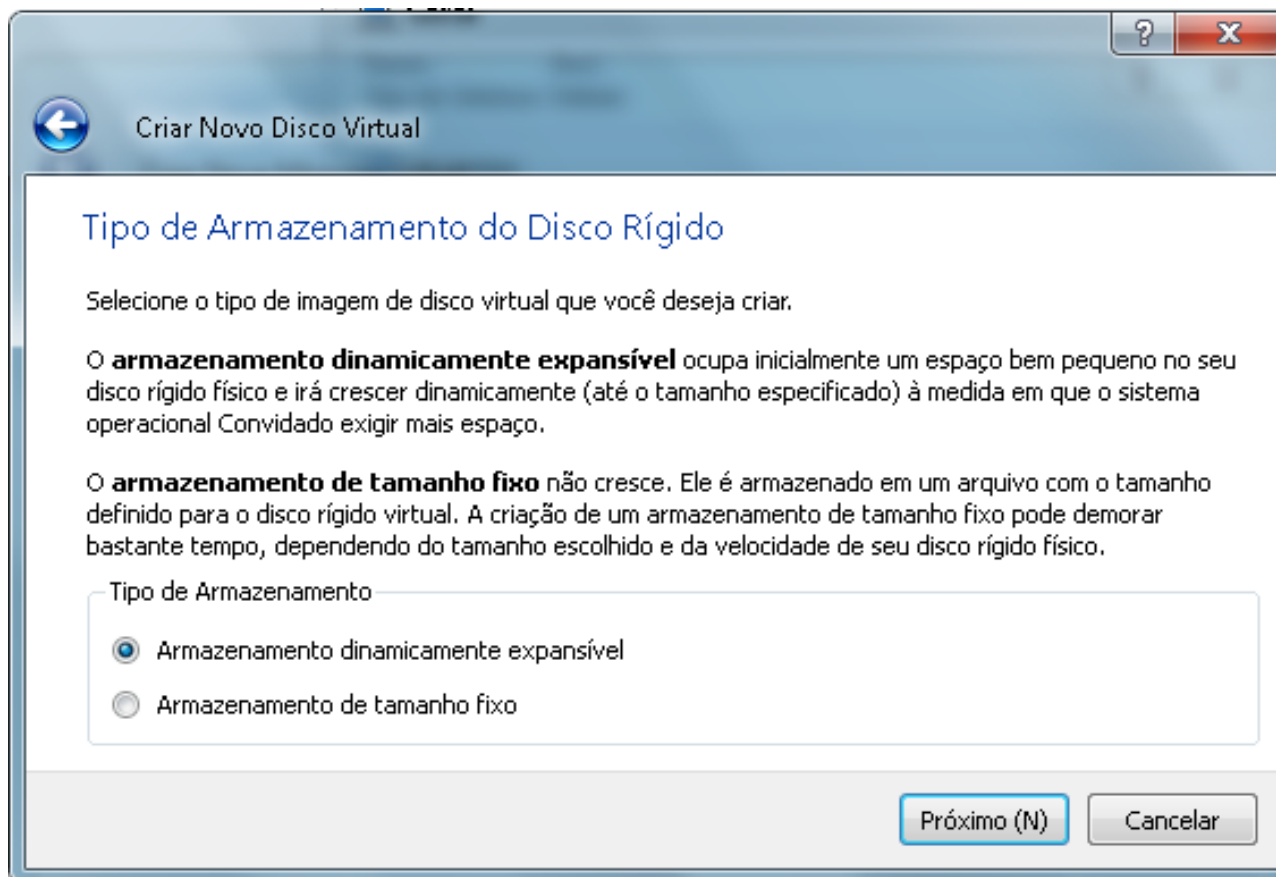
?
X

Criar Novo Disco Virtual

Tipo de Armazenamento do Disco Rígido

Selecione o tipo de imagem de disco virtual que você deseja criar.

O **armazenamento dinamicamente expansível** ocupa inicialmente um espaço bem pequeno no seu disco rígido físico e irá crescer dinamicamente (até o tamanho especificado) à medida em que o sistema operacional Convidado exigir mais espaço.

O **armazenamento de tamanho fixo** não cresce. Ele é armazenado em um arquivo com o tamanho definido para o disco rígido virtual. A criação de um armazenamento de tamanho fixo pode demorar bastante tempo, dependendo do tamanho escolhido e da velocidade de seu disco rígido físico.

Tipo de Armazenamento

Armazenamento dinamicamente expansível

Armazenamento de tamanho fixo

Próximo (N)

Cancelar